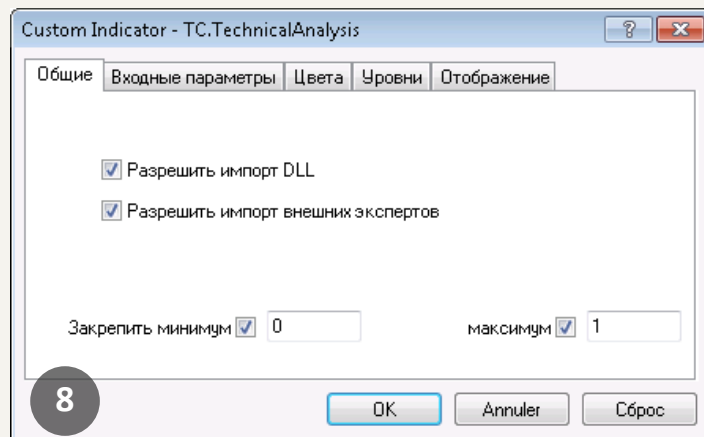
Custom Indicator - TC.TechnicalAnalysis

?

Общие | Входные параметры | Цвета | Уровни | Отображение

Разрешить импорт DLL

Разрешить импорт внешних экспертов

Закрепить минимум 0

максимум 1

8

OK

Annuler

Сброс